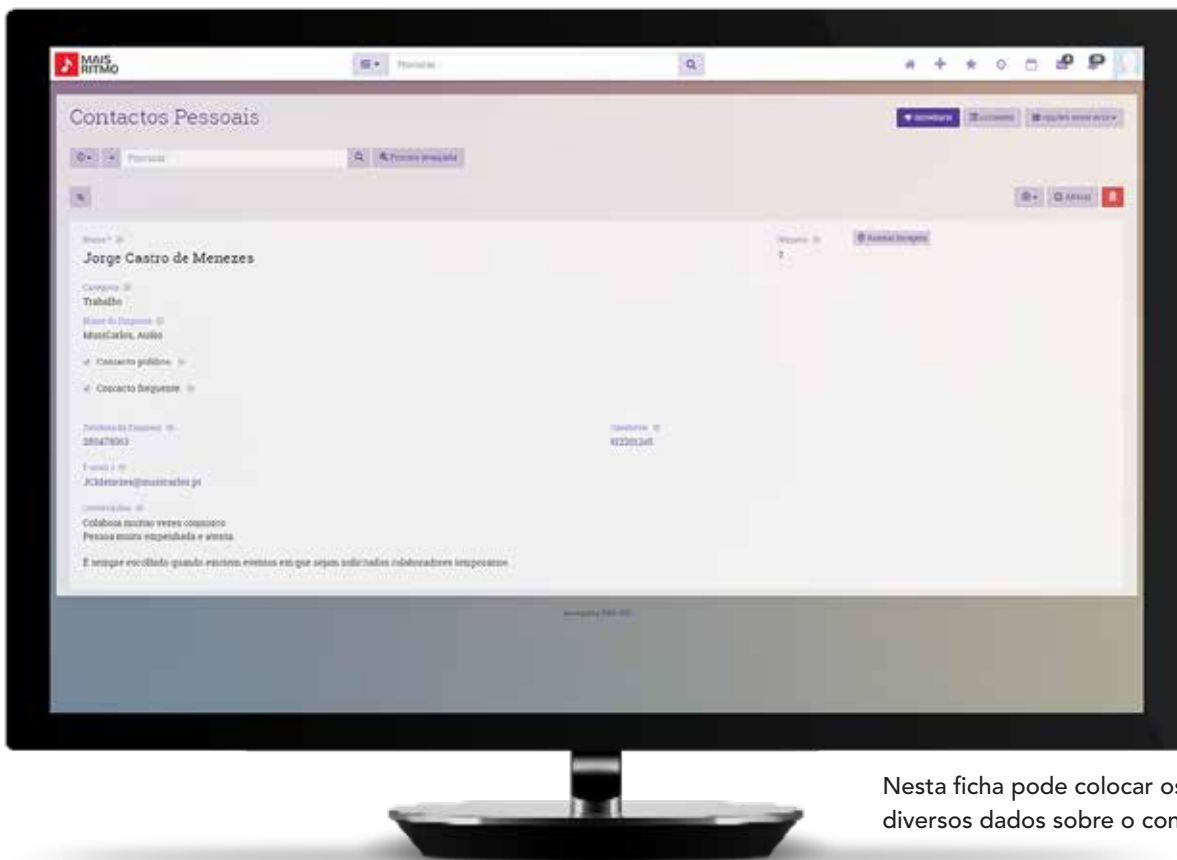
MAIS RITMO

Procurar

Contactos Pessoais

Procurar

Nome *

Jorge Castro de Menezes

Categoria

Trabalho

Nome da Empresa

MusiCarlos, Audio

Contacto público

Contacto frequente

Telefone da Empresa

285478963

Telemóvel

912201245

E-mail 1

JCMenezes@musicarlos.pt

Observações

Colabora muitas vezes connosco

Pessoa muito empenhada e atenta

É sempre escolhido quando existem eventos em que sejam solicitados colaboradores temporarios

Nesta ficha pode colocar os

diversos dados sobre o con